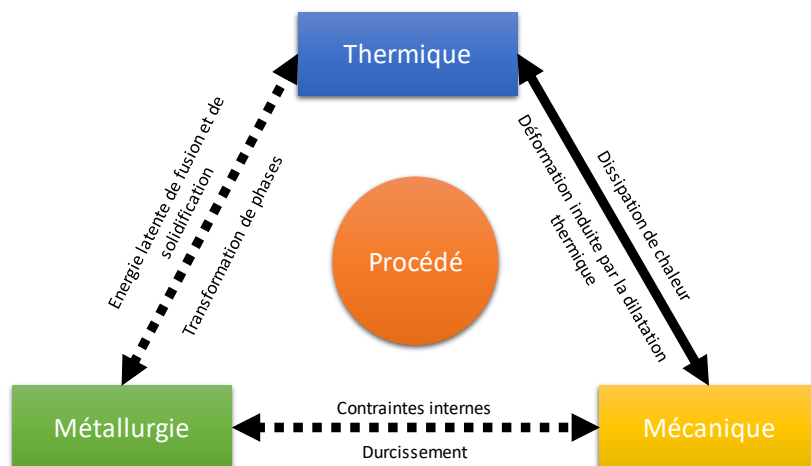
Thermique

Energie latente de fusion et de solidification

Transformation de phases

Déformation induite par la dilatation thermique

Dissipation de chaleur

Procédé

Métallurgie

Contraintes internes

Durcissement

Mécanique